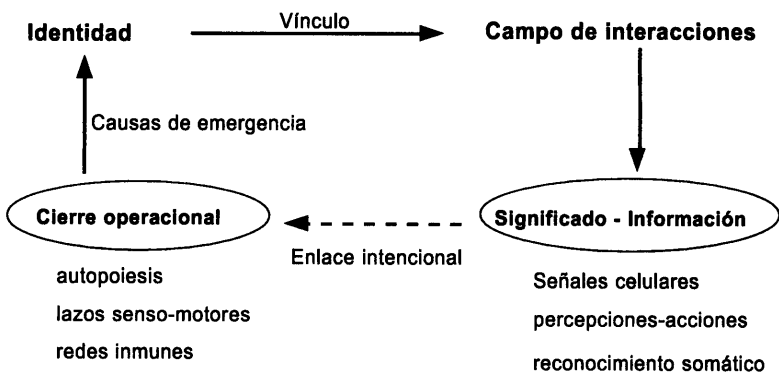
Identidad

Vínculo

Campo de interacciones

Causas de emergencia

Cierre operacional

Enlace intencional

Significado - Información

autopoiesis
lazos senso-motores
redes inmunes

Señales celulares
percepciones-acciones
reconocimiento somático